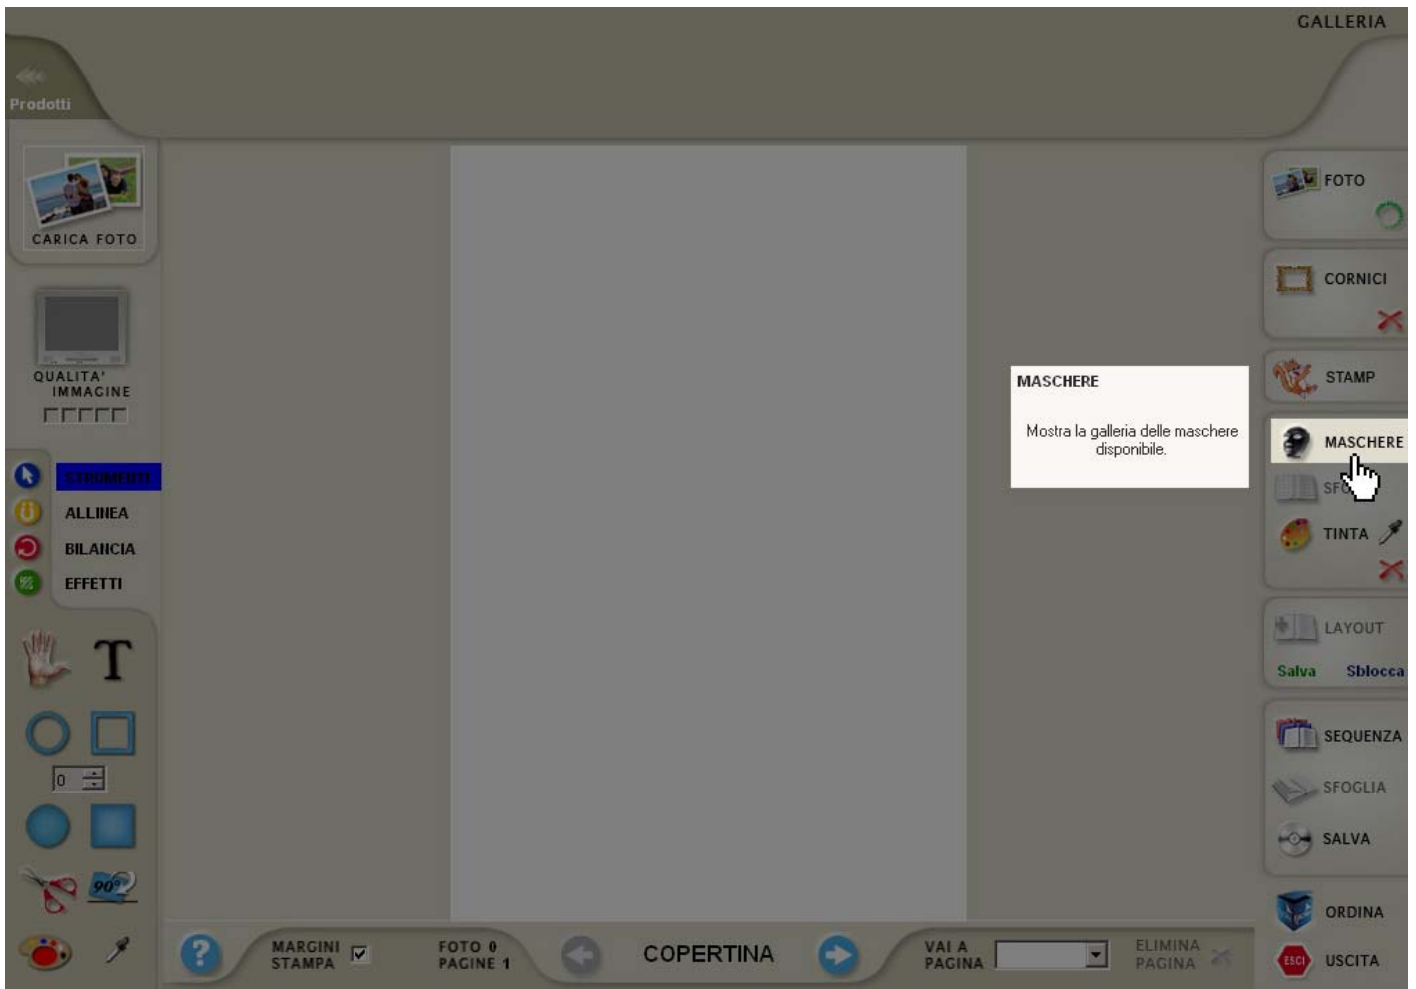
GALLERIA

Prodotti

CARICA FOTO

QUALITA' IMMAGINE

STRUMENTI

ALLINEA

BILANCIA

EFFETTI

T

0

90°

FOTO

CORNICI

STAMP

MASCHERE

Mostra la galleria delle maschere disponibile.

MASCHERE

SF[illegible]

TINTA

LAYOUT

Salva

Sblocca

SEQUENZA

SFOGLIA

SALVA

ORDINA

ESCI

USCITA

?

MARGINI STAMPA

FOTO 0 PAGINE 1

COPERTINA

VAI A PAGINA

ELIMINA PAGINA